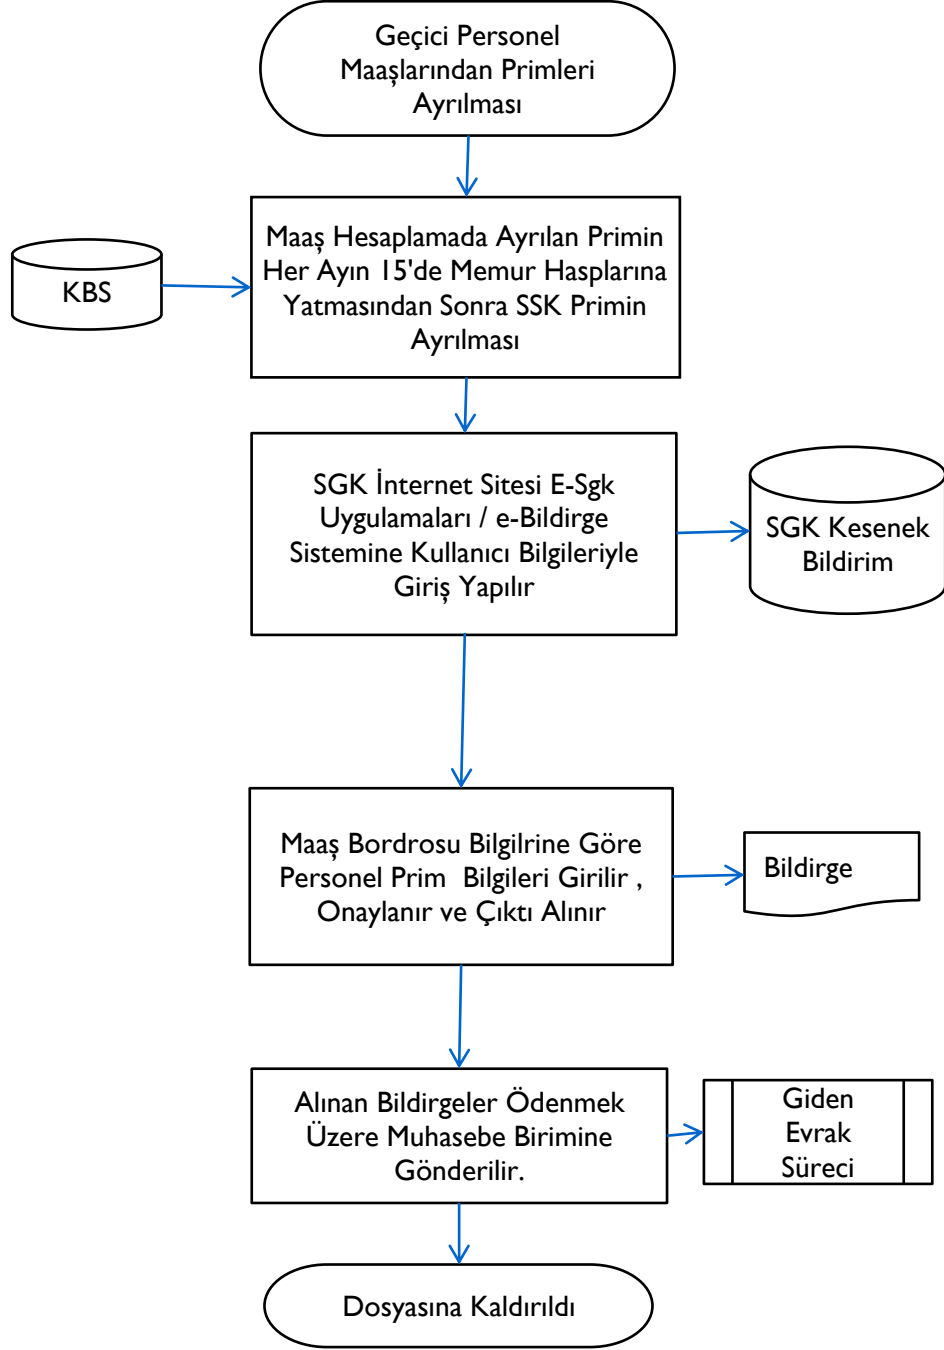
Geçici Personel Maaşlarından Primleri Ayrılması

Maaş Hesaplamada Ayrılan Primin Her Ayın 15'de Memur Hasplarına Yatmasından Sonra SSK Primin Ayrılması

KBS

SGK İnternet Sitesi E-Sgk Uygulamaları / e-Bildirge Sistemine Kullanıcı Bilgileriyle Giriş Yapılır

SGK Kesenek Bildirim

Maaş Bordrosu Bilgilrine Göre Personel Prim Bilgileri Girilir , Onaylanır ve Çıktı Alınır

Bildirge

Alınan Bildirgeler Ödenmek Üzere Muhasebe Birimine Gönderilir.

Giden Evrak Süreci

Dosyasına Kaldırıldı